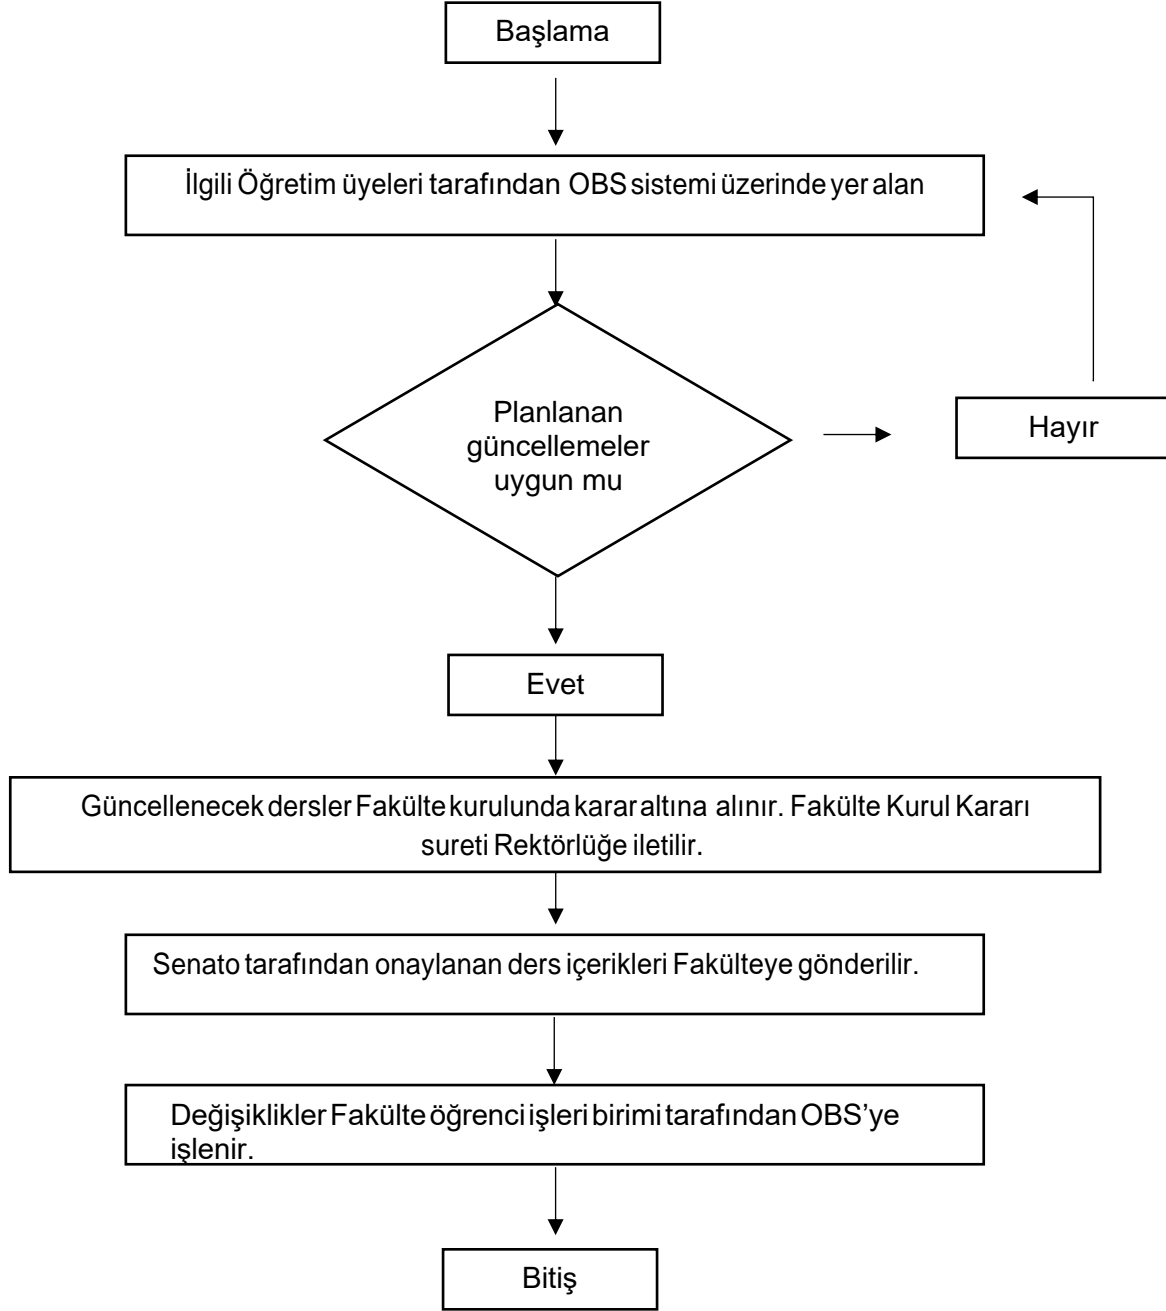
Başlama

İlgili Öğretim üyeleri tarafından OBS sistemi üzerinde yer alan

Planlanan güncellemeler uygun mu

Hayır

Evet

Güncellenecek dersler Fakülte kurulunda karar altına alınır. Fakülte Kurul Kararı sureti Rektörlüğe iletilir.

Senato tarafından onaylanan ders içerikleri Fakülteye gönderilir.

Değişiklikler Fakülte öğrenci işleri birimi tarafından OBS'ye işlenir.

Bitiş